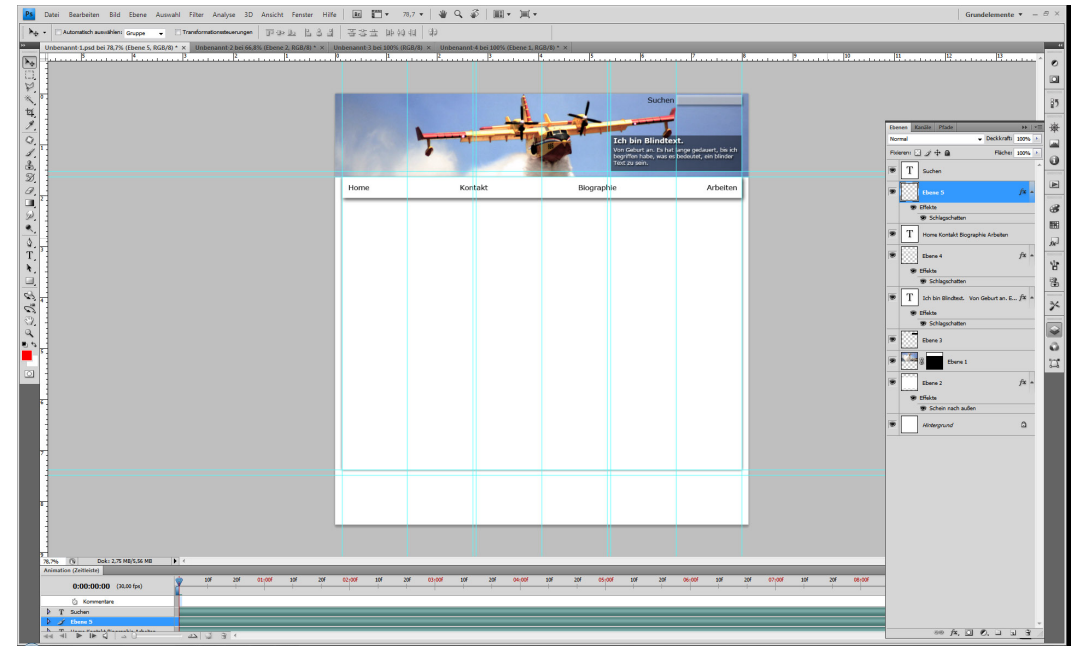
Ps Datei Bearbeiten Bild Ebene Auswahl Filter Analyse 3D Ansicht Fenster Hilfe 78,7 Grundelemente

Automatisch auswählen: Gruppe Transformationssteuerungen

Unbenannt-1.psd bei 78,7% (Ebene 5, RGB/8) * × Unbenannt-2 bei 66,8% (Ebene 2, RGB/8) * × Unbenannt-3 bei 100% (RGB/8) × Unbenannt-4 bei 100% (Ebene 1, RGB/8) * ×

Suchen

Ich bin Blindtext.
Von Geburt an. Es hat lange gedauert, bis ich begriffen habe, was es bedeutet, ein blinder Text zu sein.

Home Kontakt Biographie Arbeiten

Ebenen Kanäle Pfade
Normal Deckkraft: 100%
Fixieren: Fläche: 100%
Suchen
Ebene 5
Effekte
Schlagschatten
Home Kontakt Biographie Arbeiten
Ebene 4
Effekte
Schlagschatten
Ich bin Blindtext. Von Geburt an. E...
Effekte
Schlagschatten
Ebene 3
Ebene 1
Ebene 2
Effekte
Schein nach außen
Hintergrund

78,7% Dok: 2,75 MB/6,56 MB

Animation (Zeitleiste)
0:00:00:00 (30,00 fps)
10f 20f 01:00f 10f 20f 02:00f 10f 20f 03:00f 10f 20f 04:00f 10f 20f 05:00f 10f 20f 06:00f 10f 20f 07:00f 10f 20f 08:00f
Kommentare
Suchen
Ebene 5